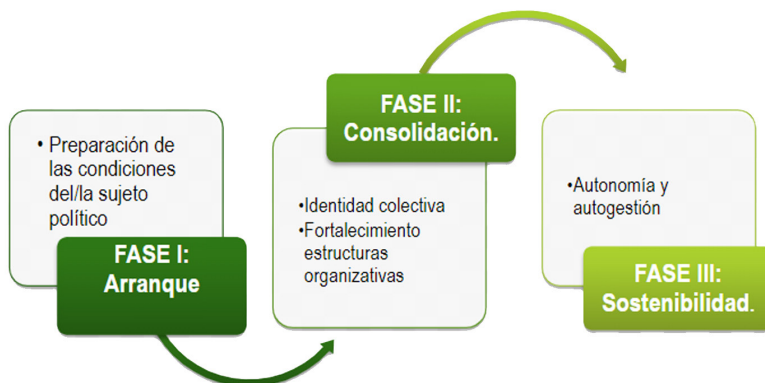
• Preparación de las condiciones del/la sujeto político

FASE I: Arranque

FASE II: Consolidación.

•Identidad colectiva
•Fortalecimiento estructuras organizativas

•Autonomía y autogestión

FASE III: Sostenibilidad.